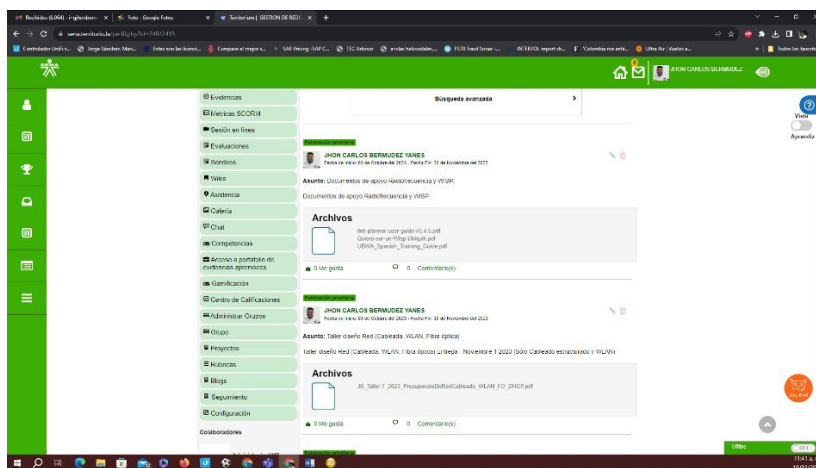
Recibidos (6.064) - ingbermu... | Foto - Google Fotos | Territorium | GESTION DE RED... | +

senavirtual.edu.co/...

Contabilidad... | Jorge Sánchez... | SAP Ariba... | TEC Advisor | PDI Brasil... | INTERPOL report... | Colombia... | Ultra Air

JHON CARLOS BERMUDEZ

Evidencias
Métricas SCORM
Sesión en línea
Evaluaciones
Sondeos
Wikis
Asistencia
Galería
Chat
Competencias
Acceso a portafolio de evidencias aprendices
Gamificación
Centro de Calificaciones
Administrar Grupos
Grupo
Proyectos
Rúbricas
Blogs
Seguimiento
Configuración
Colaboradores

Búsqueda avanzada

Vista
Aprendiz

Publicación prioritaria
JHON CARLOS BERMUDEZ YANES
Fecha de inicio: 03 de Octubre de 2023 - Fecha Fin: 30 de Noviembre del 2023

Asunto: Documentos de apoyo Radiofrecuencia y WISP.

Documentos de apoyo Radiofrecuencia y WISP.

Archivos
link-planner-user-guide-v5.4.5.pdf
Quiero-ser-un-Wisp-Ubiquiti.pdf
UBWA_Spanish_Training_Guide.pdf

0 Me gusta 0 Comentario(s)

Publicación prioritaria
JHON CARLOS BERMUDEZ YANES
Fecha de inicio: 03 de Octubre de 2023 - Fecha Fin: 30 de Noviembre del 2023

Asunto: Taller diseño Red (Cableada, WLAN, Fibra óptica)

Taller diseño Red (Cableada, WLAN, Fibra óptica) Entrega: Noviembre 1 2023 (Solo Cableado estructurado y WLAN)

Archivos
JK_Taller 7_2022_PresupuestoDeRedCableada_WLAN_FO_DHCP.pdf

0 Me gusta 0 Comentario(s)

Offline